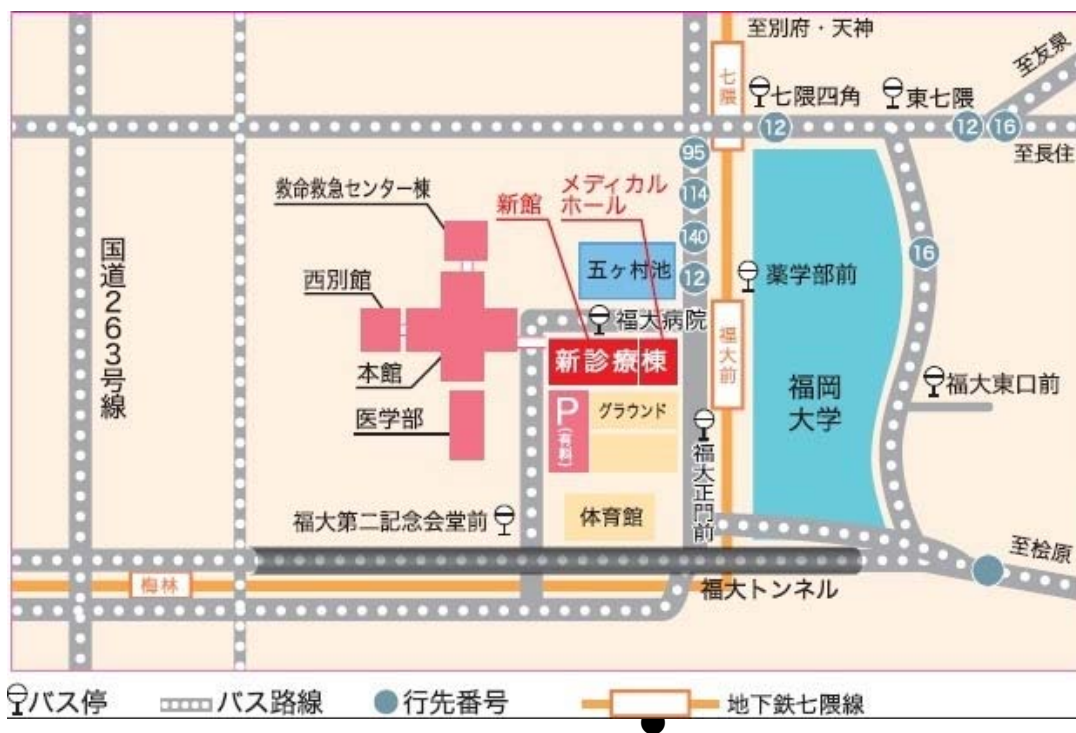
至別府・天神

至友泉

七隈

七隈四角

東七隈

12

12

16

至長住

95

114

140

12

16

救命救急センター棟

新館

メディカルホール

五ヶ村池

薬学部前

西別館

福大病院

国道263号線

新診療棟

福大前

本館

福岡大学

福大東口前

P（有料）

グラウンド

医学部

福大正門前

福大第二記念会堂前

体育館

至桧原

梅林

福大トンネル

バス停　バス路線　行先番号　地下鉄七隈線